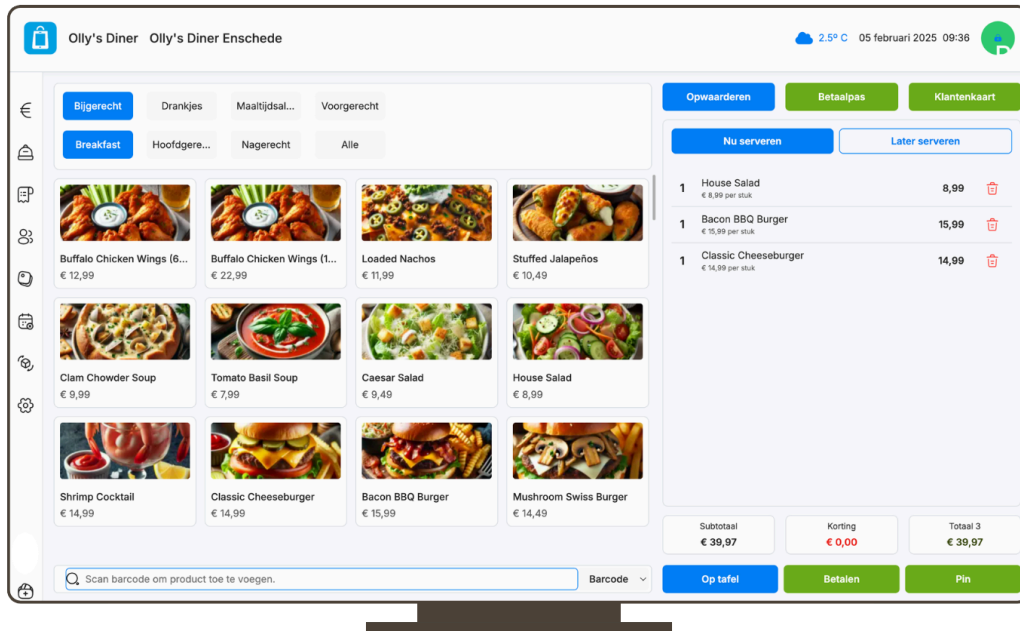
Olly's Diner Olly's Diner Enschede

2.5° C 05 februari 2025 09:36

Bijgerecht Drankjes Maaltijdsal... Voorgerecht

Breakfast Hoofdgere... Nagerecht Alle

Opwaarderen Betaalpas Klantenkaart

Nu serveren Later serveren

| | | |
|---|---|---|
| 1 | House Salad<br>€ 8,99 per stuk | 8,99 |
| 1 | Bacon BBQ Burger<br>€ 15,99 per stuk | 15,99 |
| 1 | Classic Cheeseburger<br>€ 14,99 per stuk | 14,99 |

Buffalo Chicken Wings (6...
€ 12,99

Buffalo Chicken Wings (1...
€ 22,99

Loaded Nachos
€ 11,99

Stuffed Jalapeños
€ 10,49

Clam Chowder Soup
€ 9,99

Tomato Basil Soup
€ 7,99

Caesar Salad
€ 9,49

House Salad
€ 8,99

Shrimp Cocktail
€ 14,99

Classic Cheeseburger
€ 14,99

Bacon BBQ Burger
€ 15,99

Mushroom Swiss Burger
€ 14,49

Subtotaal
€ 39,97

Korting
€ 0,00

Totaal 3
€ 39,97

Scan barcode om product toe te voegen.

Barcode

Op tafel Betalen Pin